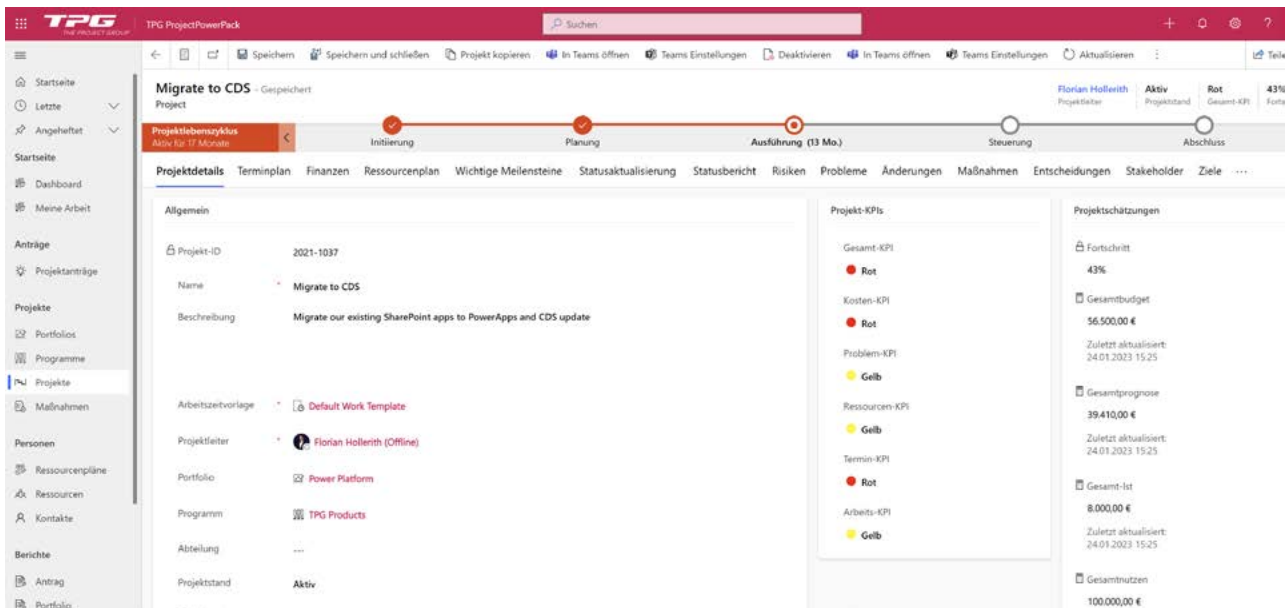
TPG THE PROJECT GROUP
TPG ProjectPowerPack
Suchen

Startseite
Letzte
Angeheftet
Startseite
Dashboard
Meine Arbeit
Anträge
Projektanträge
Projekte
Portfolios
Programme
Projekte
Maßnahmen
Personen
Ressourcenpläne
Ressourcen
Kontakte
Berichte
Antrag
Portfolio

Speichern | Speichern und schließen | Projekt kopieren | In Teams öffnen | Teams Einstellungen | Deaktivieren | In Teams öffnen | Teams Einstellungen | Aktualisieren | Teilen

Migrate to CDS - Gespeichert
Project

Florian Hollerith Projektleiter | Aktiv Projektstand | Rot Gesamt-KPI | 43% Fort

Projektlebenszyklus
Aktiv für 17 Monate
Initiierung | Planung | Ausführung (13 Mo.) | Steuerung | Abschluss

Projektdetails | Terminplan | Finanzen | Ressourcenplan | Wichtige Meilensteine | Statusaktualisierung | Statusbericht | Risiken | Probleme | Änderungen | Maßnahmen | Entscheidungen | Stakeholder | Ziele | ···

Allgemein

Projekt-ID 2021-1037
Name * Migrate to CDS
Beschreibung Migrate our existing SharePoint apps to PowerApps and CDS update
Arbeitszeitvorlage * Default Work Template
Projektleiter * Florian Hollerith (Offline)
Portfolio Power Platform
Programm TPG Products
Abteilung ---
Projektstand Aktiv

Projekt-KPIs
Gesamt-KPI
Rot
Kosten-KPI
Rot
Problem-KPI
Gelb
Ressourcen-KPI
Gelb
Termin-KPI
Rot
Arbeits-KPI
Gelb

Projektschätzungen
Fortschritt
43%
Gesamtbudget
56.500,00 €
Zuletzt aktualisiert: 24.01.2023 15:25
Gesamtprognose
39.410,00 €
Zuletzt aktualisiert: 24.01.2023 15:25
Gesamt-Ist
8.000,00 €
Zuletzt aktualisiert: 24.01.2023 15:25
Gesamtnutzen
100.000,00 €